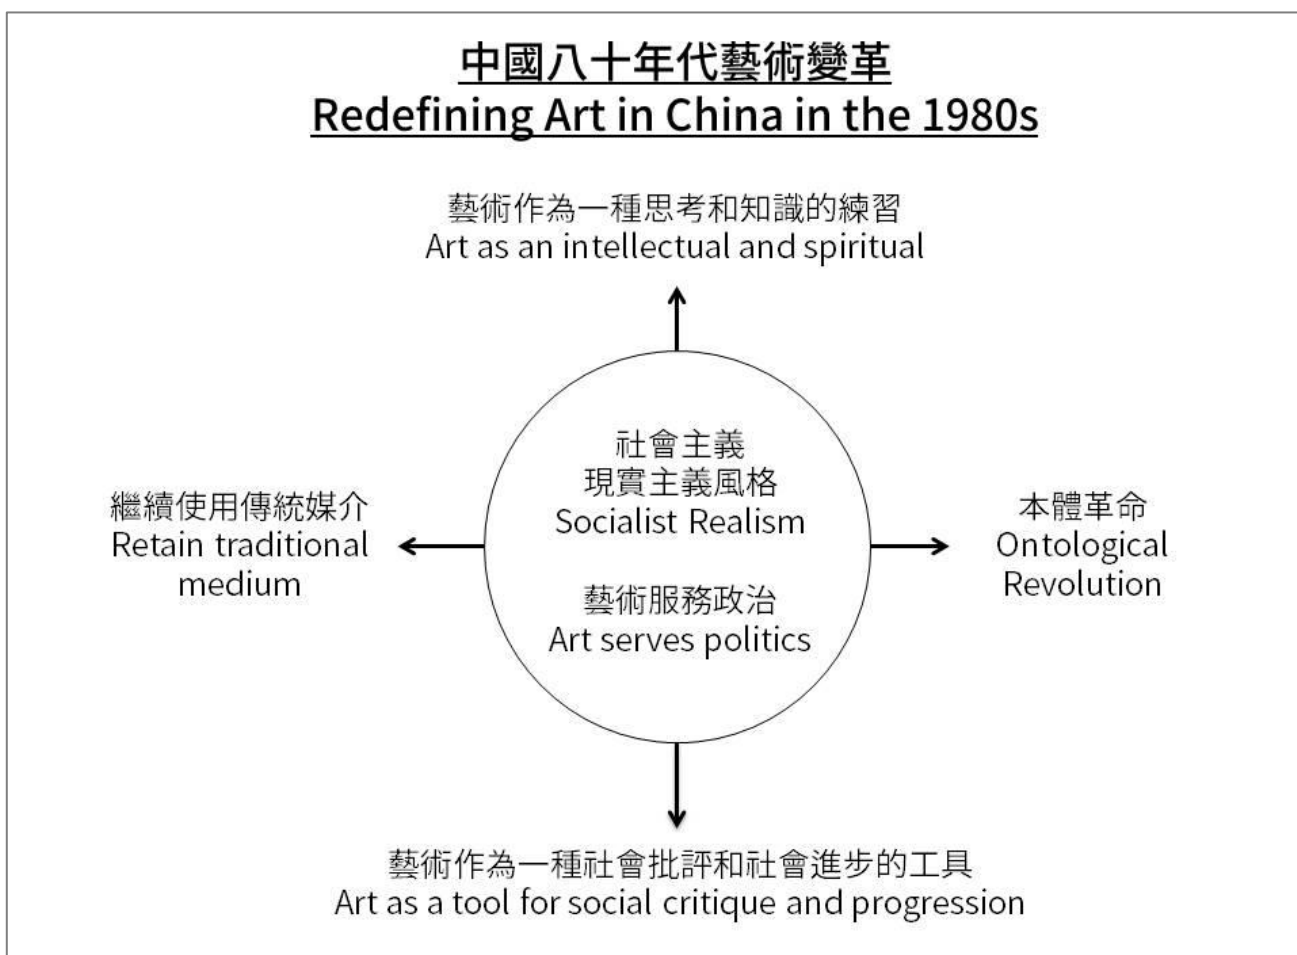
中國八十年代藝術變革
Redefining Art in China in the 1980s

藝術作為一種思考和知識的練習
Art as an intellectual and spiritual

社會主義
現實主義風格
Socialist Realism

藝術服務政治
Art serves politics

繼續使用傳統媒介
Retain traditional medium

本體革命
Ontological Revolution

藝術作為一種社會批評和社會進步的工具
Art as a tool for social critique and progression